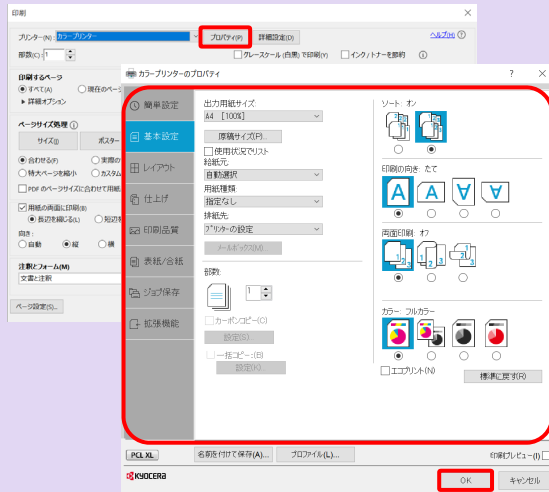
印刷

プリンター(N): カラープリンター
プロパティ(P)
詳細設定(D)
ヘルプ(H)
部数(C): 1
グレースケール(白黒)で印刷(Y)
インク/トナーを節約

印刷するページ
すべて(A)
現在のページ
詳細オプション

ページサイズ処理
サイズ(I)
ポスター
合わせる(F)
実際の
特大ページを縮小
カスタム
PDFのページサイズに合わせて用紙

用紙の両面に印刷(B)
長辺を綴じる(L)
短辺
向き:
自動
縦
横

注釈とフォーム(M)
文書と注釈

ページ設定(S)...

カラープリンターのプロパティ
?
×

簡単設定
基本設定
レイアウト
仕上げ
印刷品質
表紙/合紙
ジョブ保存
拡張機能

出力用紙サイズ:
A4 [100%]
原稿サイズ(P)...
使用状況でリスト
給紙元:
自動選択
用紙種類:
指定なし
排紙先:
プリンターの設定
メールボックス(M)...

部数:
1

カーボンコピー(C)
設定(S)...
一括コピー:(B)
設定(K)...

ソート: オン
印刷の向き: たて
両面印刷: オフ
カラー: フルカラー
エコプリント(N)
標準に戻す(R)

PCL XL
名前を付けて保存(A)...
プロファイル(L)...
KYOCERA
印刷プレビュー(I)
OK
キャンセル